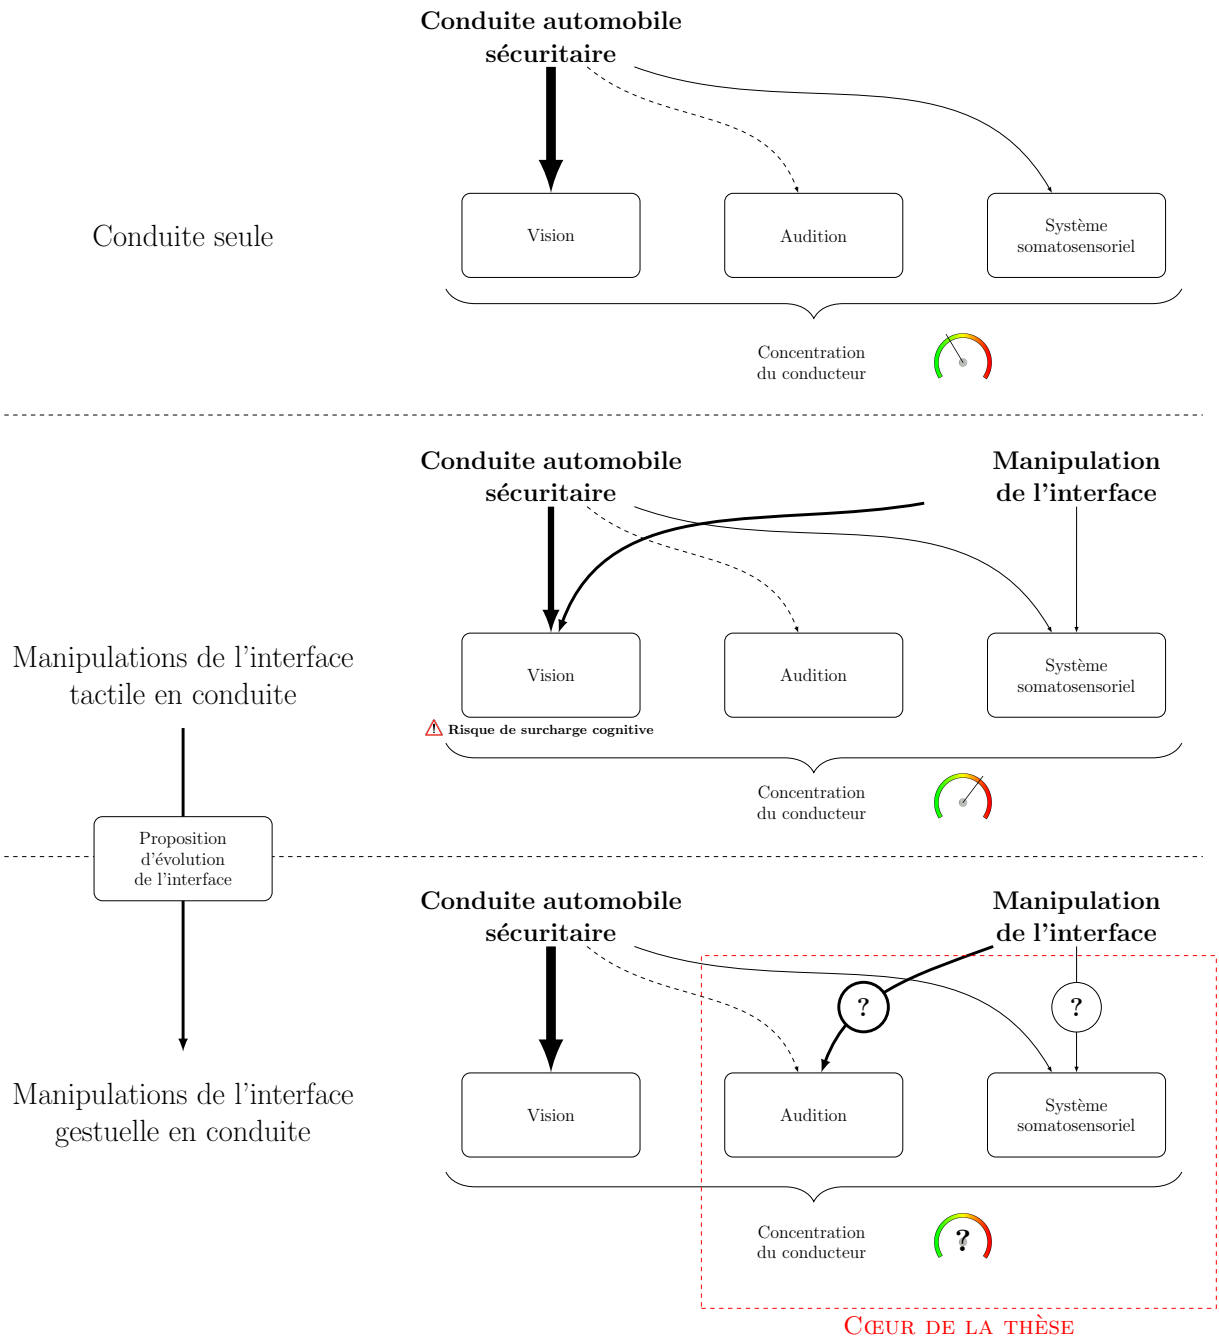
Conduite automobile sécuritaire

Conduite seule

Vision

Audition

Système somatosensoriel

Concentration du conducteur

Conduite automobile sécuritaire

Manipulation de l'interface

Manipulations de l'interface tactile en conduite

Vision

Audition

Système somatosensoriel

⚠ Risque de surcharge cognitive

Concentration du conducteur

Proposition d'évolution de l'interface

Conduite automobile sécuritaire

Manipulation de l'interface

?

?

Manipulations de l'interface gestuelle en conduite

Vision

Audition

Système somatosensoriel

Concentration du conducteur

?

Cœur de la thèse